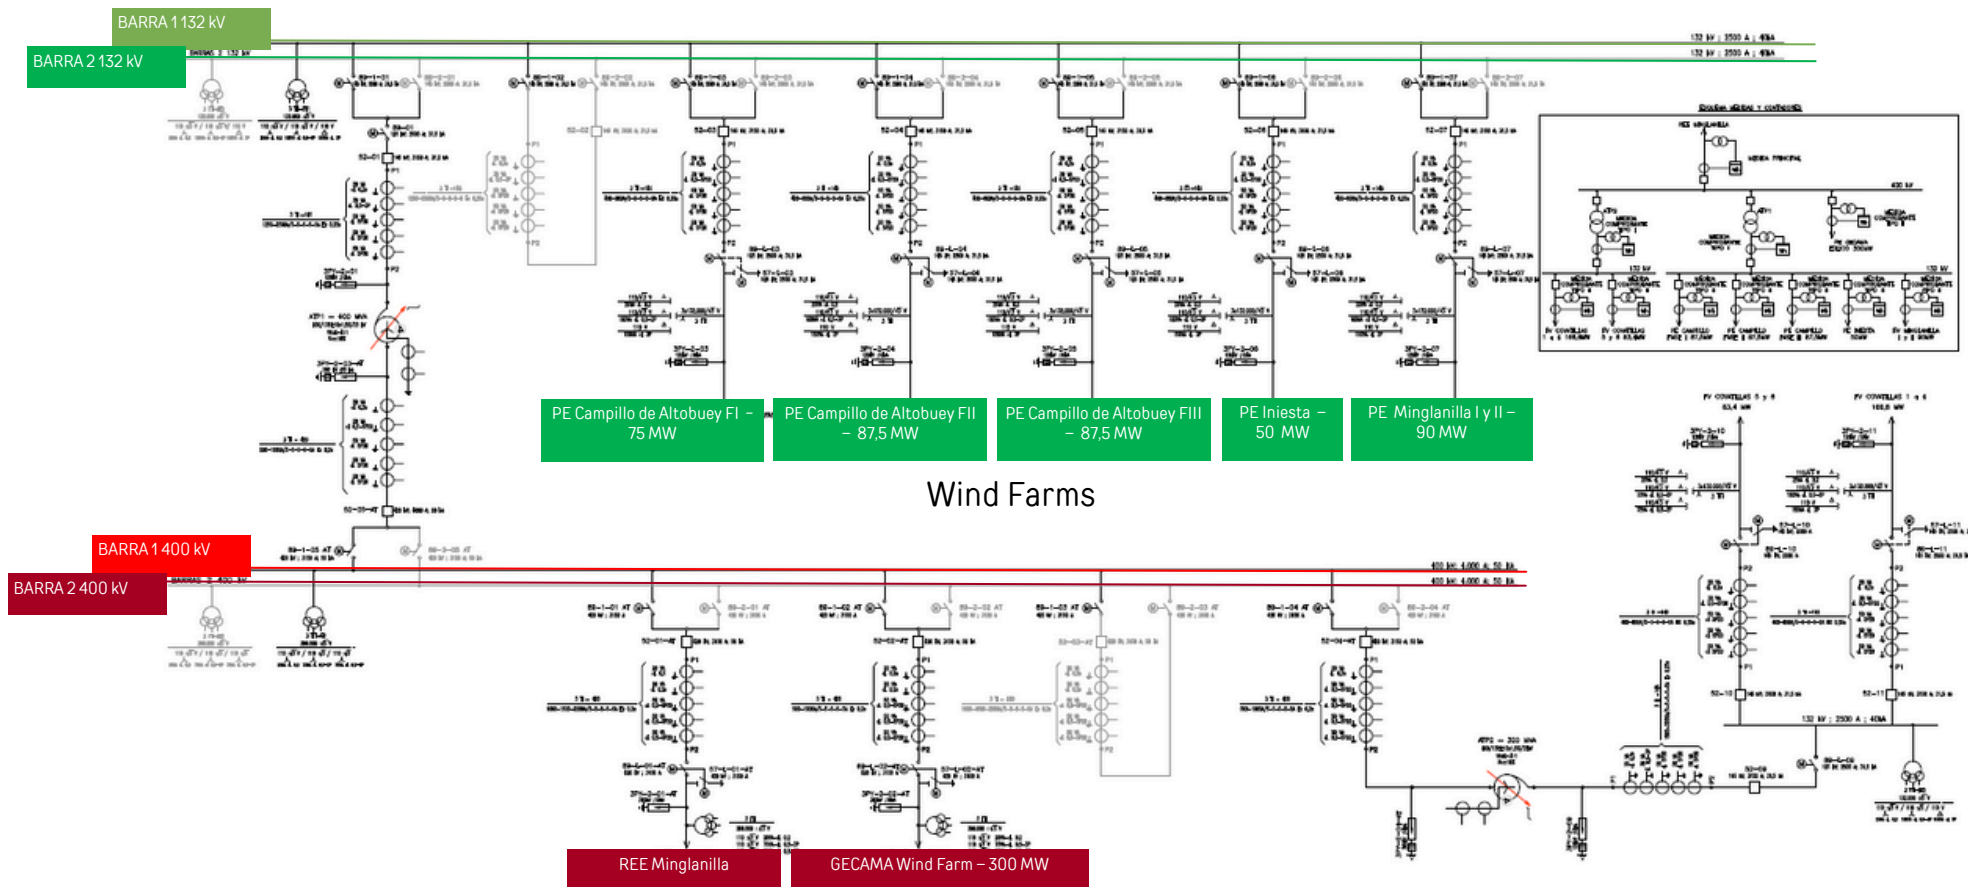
BARRA 1 132 kV
BARRA 2 132 kV
PE Campillo de Altobuey FI – 75 MW
PE Campillo de Altobuey FII – 87,5 MW
PE Campillo de Altobuey FIII – 87,5 MW
PE Iniesta – 50 MW
PE Minglanilla I y II – 90 MW
Wind Farms
BARRA 1 400 kV
BARRA 2 400 kV
REE Minglanilla
GECAMA Wind Farm – 300 MW